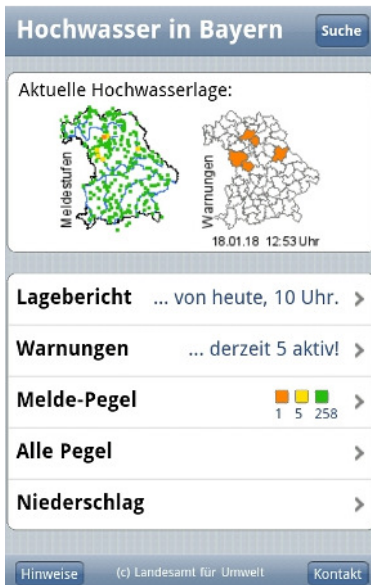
Hochwasser in Bayern

Suche

Aktuelle Hochwasserlage:

Meldestufen

Warnungen

18.01.18 12:53 Uhr

Lagebericht ... von heute, 10 Uhr. >

Warnungen ... derzeit 5 aktiv! >

Melde-Pegel 1 5 258 >

Alle Pegel >

Niederschlag >

Hinweise (c) Landesamt für Umwelt Kontakt